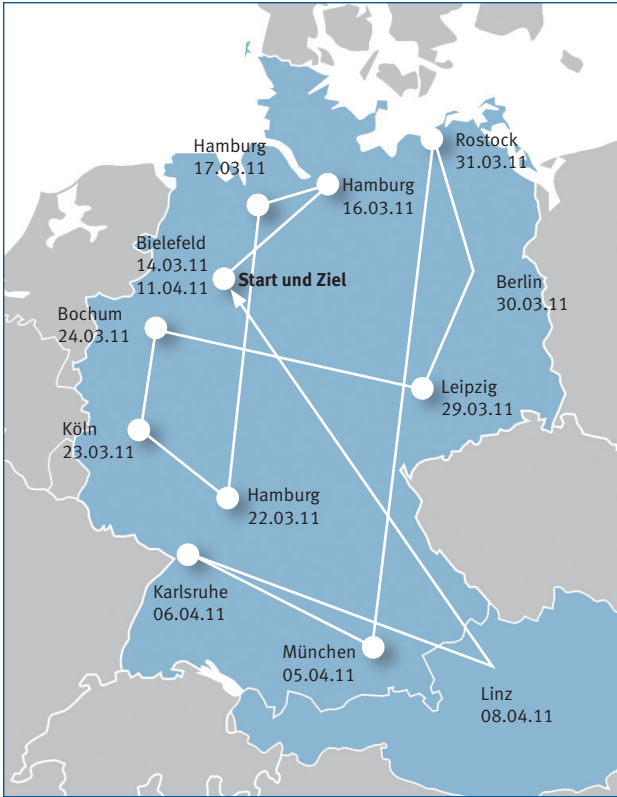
Hamburg
17.03.11

Hamburg
16.03.11

Rostock
31.03.11

Bielefeld
14.03.11
11.04.11

Start und Ziel

Berlin
30.03.11

Bochum
24.03.11

Leipzig
29.03.11

Köln
23.03.11

Hamburg
22.03.11

Karlsruhe
06.04.11

München
05.04.11

Linz
08.04.11